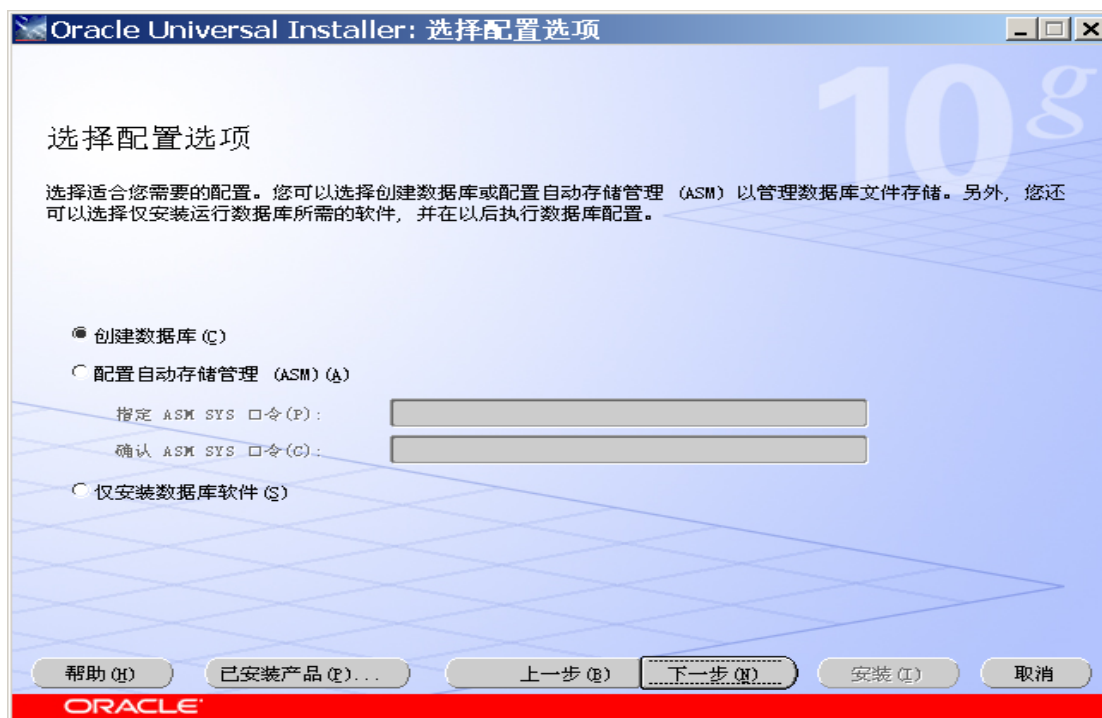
Oracle Universal Installer: 选择配置选项

10g

选择配置选项

选择适合您需要的配置。您可以选择创建数据库或配置自动存储管理 (ASM) 以管理数据库文件存储。另外, 您还可以选择仅安装运行数据库所需的软件, 并在以后执行数据库配置。

创建数据库 (C)

配置自动存储管理 (ASM) (A)

指定 ASM SYS 口令(P):

确认 ASM SYS 口令(C):

仅安装数据库软件 (S)

帮助 (H)

已安装产品 (P)...

上一步 (B)

下一步 (N)

安装 (I)

取消

ORACLE